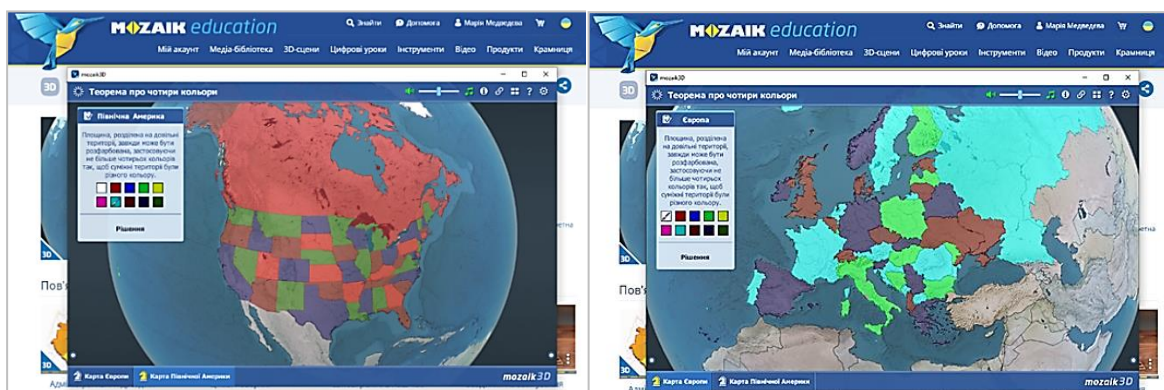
MOZAIK education

Знайти Допомога Марія Медведєва

Мій акаунт Медіа-бібліотека 3D-сцени Цифрові уроки Інструменти Відео Продукти Крамниця

mozaik3D

Теорема про чотири кольори

Північна Америка

Площина, розділена на довільні території, завжди може бути розфарбована, застосовуючи не більше чотирьох кольорів так, щоб суміжні території були різного кольору.

Рішення

Пов'

Карта Європи Карта Північної Америки

mozaik3D

MOZAIK education

Знайти Допомога Марія Медведєва

Мій акаунт Медіа-бібліотека 3D-сцени Цифрові уроки Інструменти Відео Продукти Крамниця

mozaik3D

Теорема про чотири кольори

Європа

Площина, розділена на довільні території, завжди може бути розфарбована, застосовуючи не більше чотирьох кольорів так, щоб суміжні території були різного кольору.

Рішення

Пов'

Карта Європи Карта Північної Америки

mozaik3D